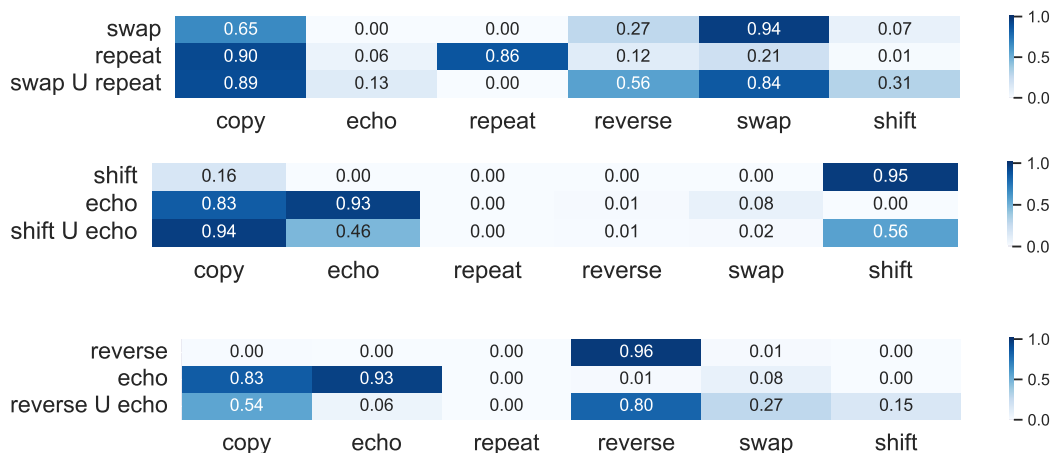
| | copy | echo | repeat | reverse | swap | shift |
|---|---|---|---|---|---|---|
| swap | 0.65 | 0.00 | 0.00 | 0.27 | 0.94 | 0.07 |
| repeat | 0.90 | 0.06 | 0.86 | 0.12 | 0.21 | 0.01 |
| swap U repeat | 0.89 | 0.13 | 0.00 | 0.56 | 0.84 | 0.31 |

1.0
0.5
0.0

| | copy | echo | repeat | reverse | swap | shift |
|---|---|---|---|---|---|---|
| shift | 0.16 | 0.00 | 0.00 | 0.00 | 0.00 | 0.95 |
| echo | 0.83 | 0.93 | 0.00 | 0.01 | 0.08 | 0.00 |
| shift U echo | 0.94 | 0.46 | 0.00 | 0.01 | 0.02 | 0.56 |

1.0
0.5
0.0

| | copy | echo | repeat | reverse | swap | shift |
|---|---|---|---|---|---|---|
| reverse | 0.00 | 0.00 | 0.00 | 0.96 | 0.01 | 0.00 |
| echo | 0.83 | 0.93 | 0.00 | 0.01 | 0.08 | 0.00 |
| reverse U echo | 0.54 | 0.06 | 0.00 | 0.80 | 0.27 | 0.15 |

1.0
0.5
0.0